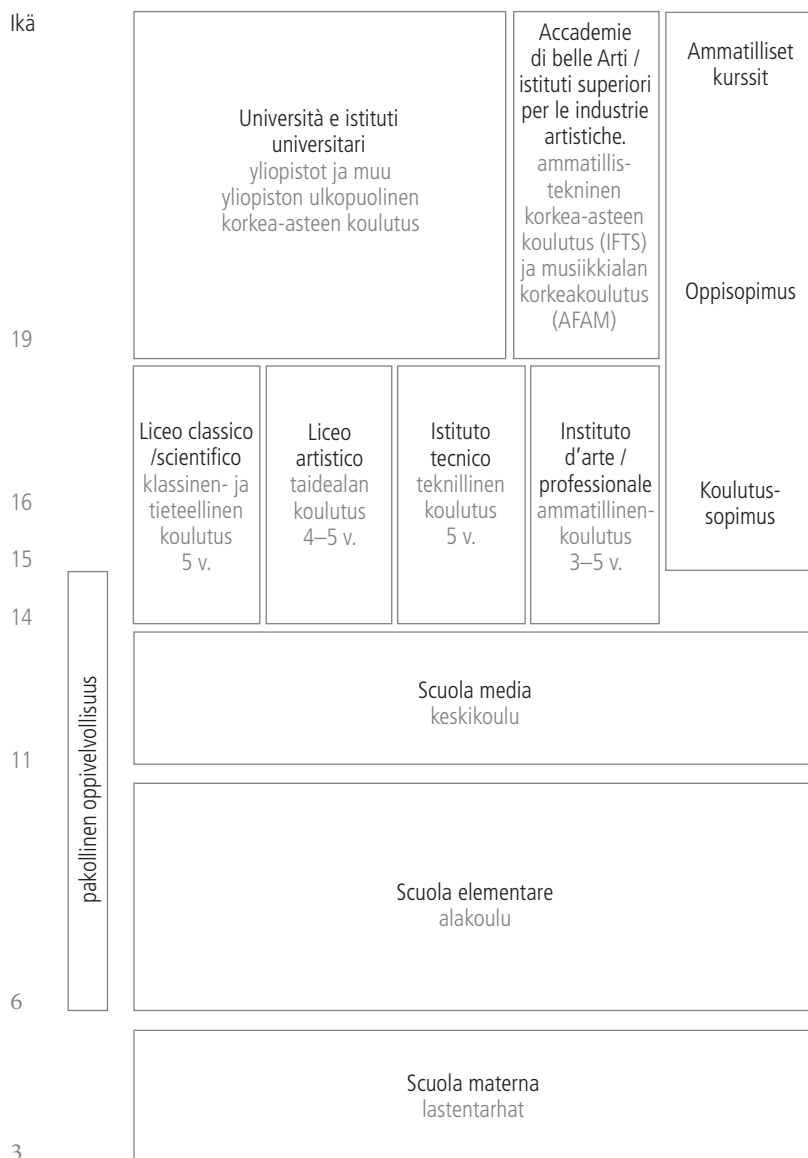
Ikä

Università e istituti universitari
yliopistot ja muu yliopiston ulkopuolinen korkea-asteen koulutus

Accademie di belle Arti / istituti superiori per le industrie artistiche.
ammatillis-tekninen korkea-asteen koulutus (IFTS) ja musiikkialan korkeakoulutus (AFAM)

Ammatilliset kurssit

Oppisopimus

19

Liceo classico /scientifico
klassinen- ja tieteellinen koulutus 5 v.

Liceo artistico
taidealan koulutus 4–5 v.

Istituto tecnico
teknillinen koulutus 5 v.

Instituto d'arte / professionale
ammatillinen-koulutus 3–5 v.

16

Koulutus-sopimus

15

14

pakollinen oppivelvollisuus

Scuola media
keskikoulu

11

Scuola elementare
alakoulu

6

Scuola materna
lastentarhat

3